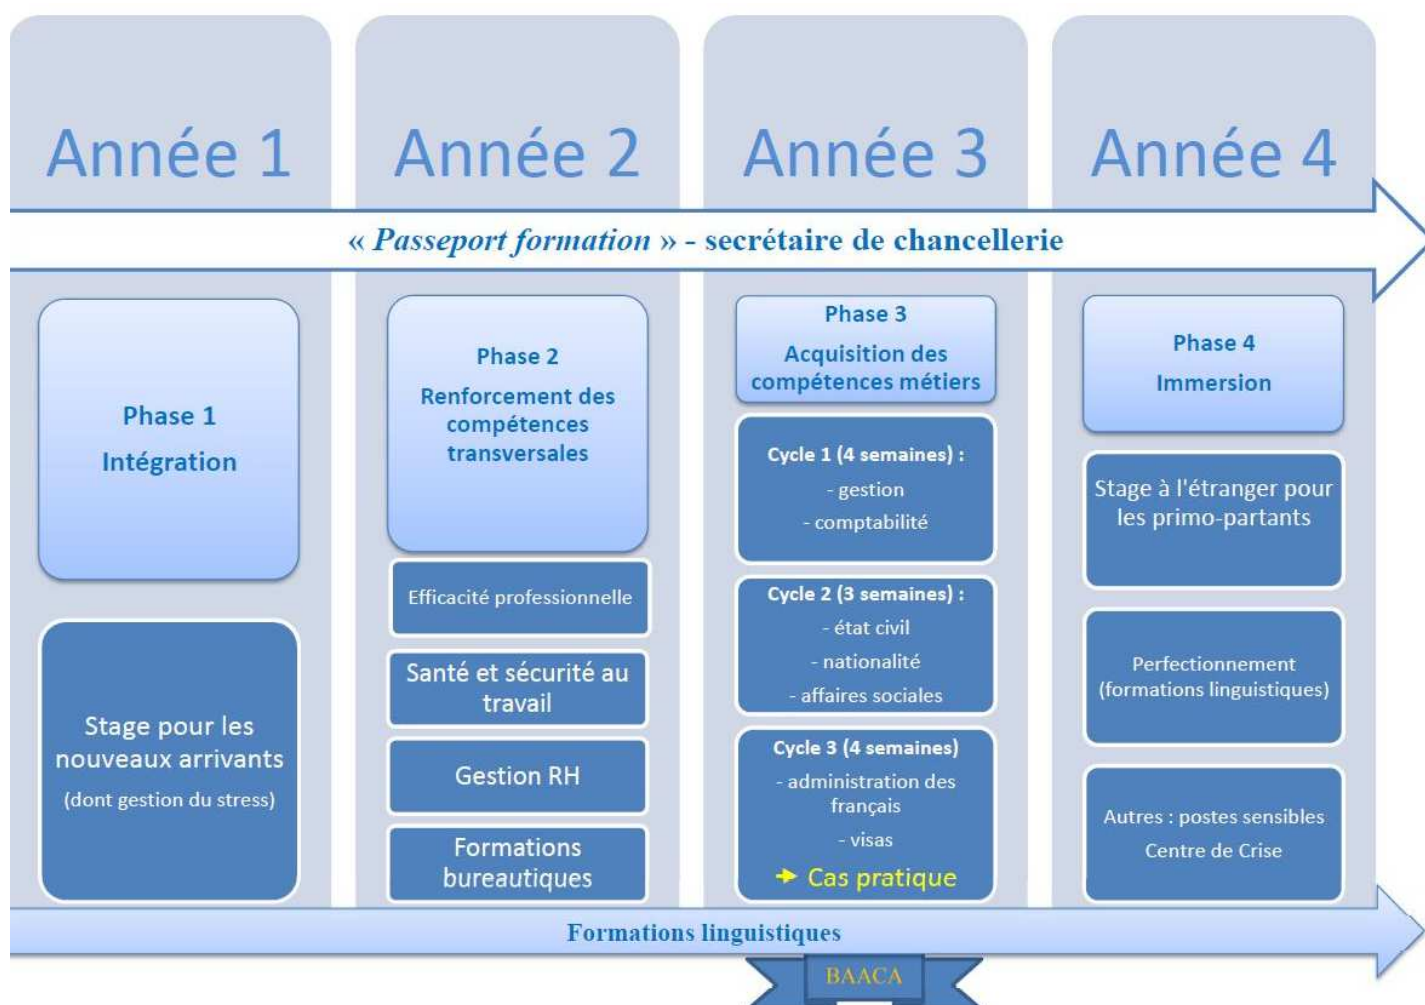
Année 1

Année 2

Année 3

Année 4

« *Passeport formation* » - secrétaire de chancellerie

Phase 1

Intégration

Stage pour les nouveaux arrivants

(dont gestion du stress)

Phase 2

Renforcement des compétences transversales

Efficacité professionnelle

Santé et sécurité au travail

Gestion RH

Formations bureautiques

Phase 3

Acquisition des compétences métiers

Cycle 1 (4 semaines) :

- gestion

- comptabilité

Cycle 2 (3 semaines) :

- état civil

- nationalité

- affaires sociales

Cycle 3 (4 semaines)

- administration des français

- visas

→ Cas pratique

Phase 4

Immersion

Stage à l'étranger pour les primo-partants

Perfectionnement (formations linguistiques)

Autres : postes sensibles

Centre de Crise

Formations linguistiques

BAACA